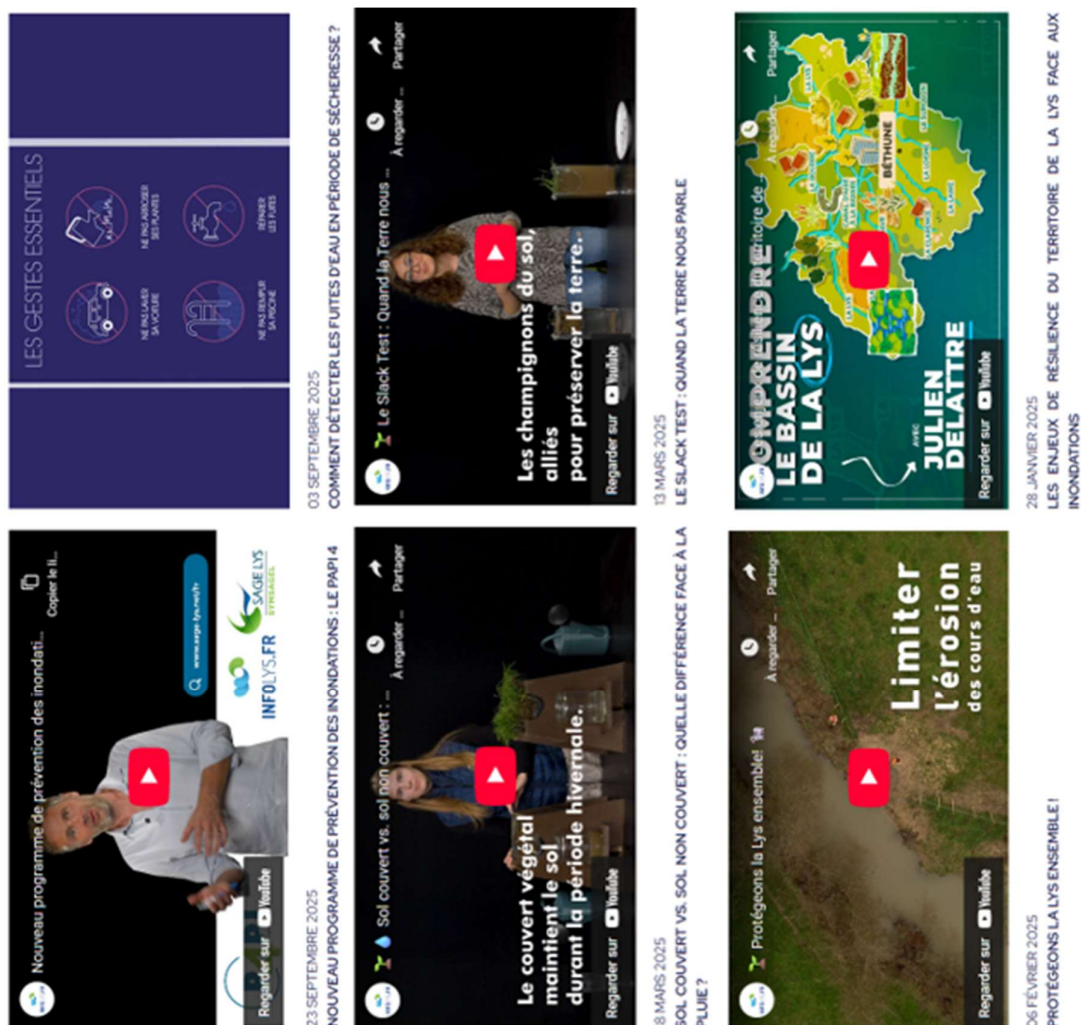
Nouveau programme de prévention des inondati...

Copier le li...

www.sage-lys.net/

INFOLYS.FR

SAGE LYS

Regarder sur YouTube

23 SEPTEMBRE 2025
NOUVEAU PROGRAMME DE PRÉVENTION DES INONDATIONS : LE PAPI 4

LES GESTES ESSENTIELS

NE PAS LAVER SA VOITURE

NE PAS ARROSER SES PLANTES

NE PAS REMPLIR SA PISCINE

RÉPARER LES FUITES

03 SEPTEMBRE 2025
COMMENT DÉTECTER LES FUITES D'EAU EN PÉRIODE DE SÉCHERESSE ?

Sol couvert vs. sol non couvert : ...

À regarder ...

Partager

Le couvert végétal maintient le sol durant la période hivernale.

Regarder sur YouTube

18 MARS 2025
SOL COUVERT VS. SOL NON COUVERT : QUELLE DIFFÉRENCE FACE À LA PLUIE ?

Le Slack Test : Quand la Terre nous ...

À regarder ...

Partager

Les champignons du sol, alliés pour préserver la terre.

Regarder sur YouTube

13 MARS 2025
LE SLACK TEST : QUAND LA TERRE NOUS PARLE

Protégeons la Lys ensemble!

À regarder ...

Partager

Limiter l'érosion des cours d'eau

Regarder sur YouTube

06 FÉVRIER 2025
PROTÉGEONS LA LYS ENSEMBLE !

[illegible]istoire de ...

À regarder ...

Partager

COMPRENDRE LE BASSIN DE LA LYS

AVEC JULIEN DELATTRE

BÉTHUNE

Regarder sur YouTube

28 JANVIER 2025
LES ENJEUX DE RÉSILIENCE DU TERRITOIRE DE LA LYS FACE AUX INONDATIONS